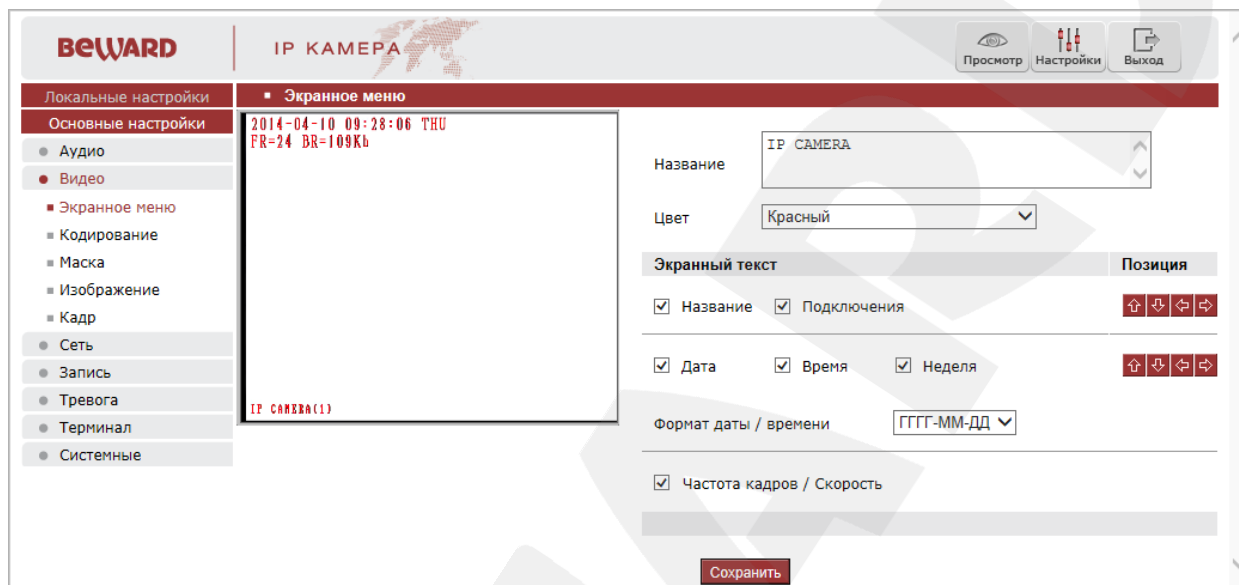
BEWARD | IP КАМЕРА

Просмотр Настройки Выход

Локальные настройки
Основные настройки
Аудио
Видео
Экранное меню
Кодирование
Маска
Изображение
Кадр
Сеть
Запись
Тревога
Терминал
Системные

Экранное меню

2014-04-10 09:28:06 THU
FR=24 BR=109Kb

IP CAMERA(1)

Название IP CAMERA

Цвет Красный

| Экранный текст | Позиция |
|---|---|
| ☑ Название ☑ Подключения | ⇧ ⇩ ⇦ ⇨ |
| ☑ Дата ☑ Время ☑ Неделя | ⇧ ⇩ ⇦ ⇨ |

Формат даты / времени ГГГГ-ММ-ДД

☑ Частота кадров / Скорость

Сохранить